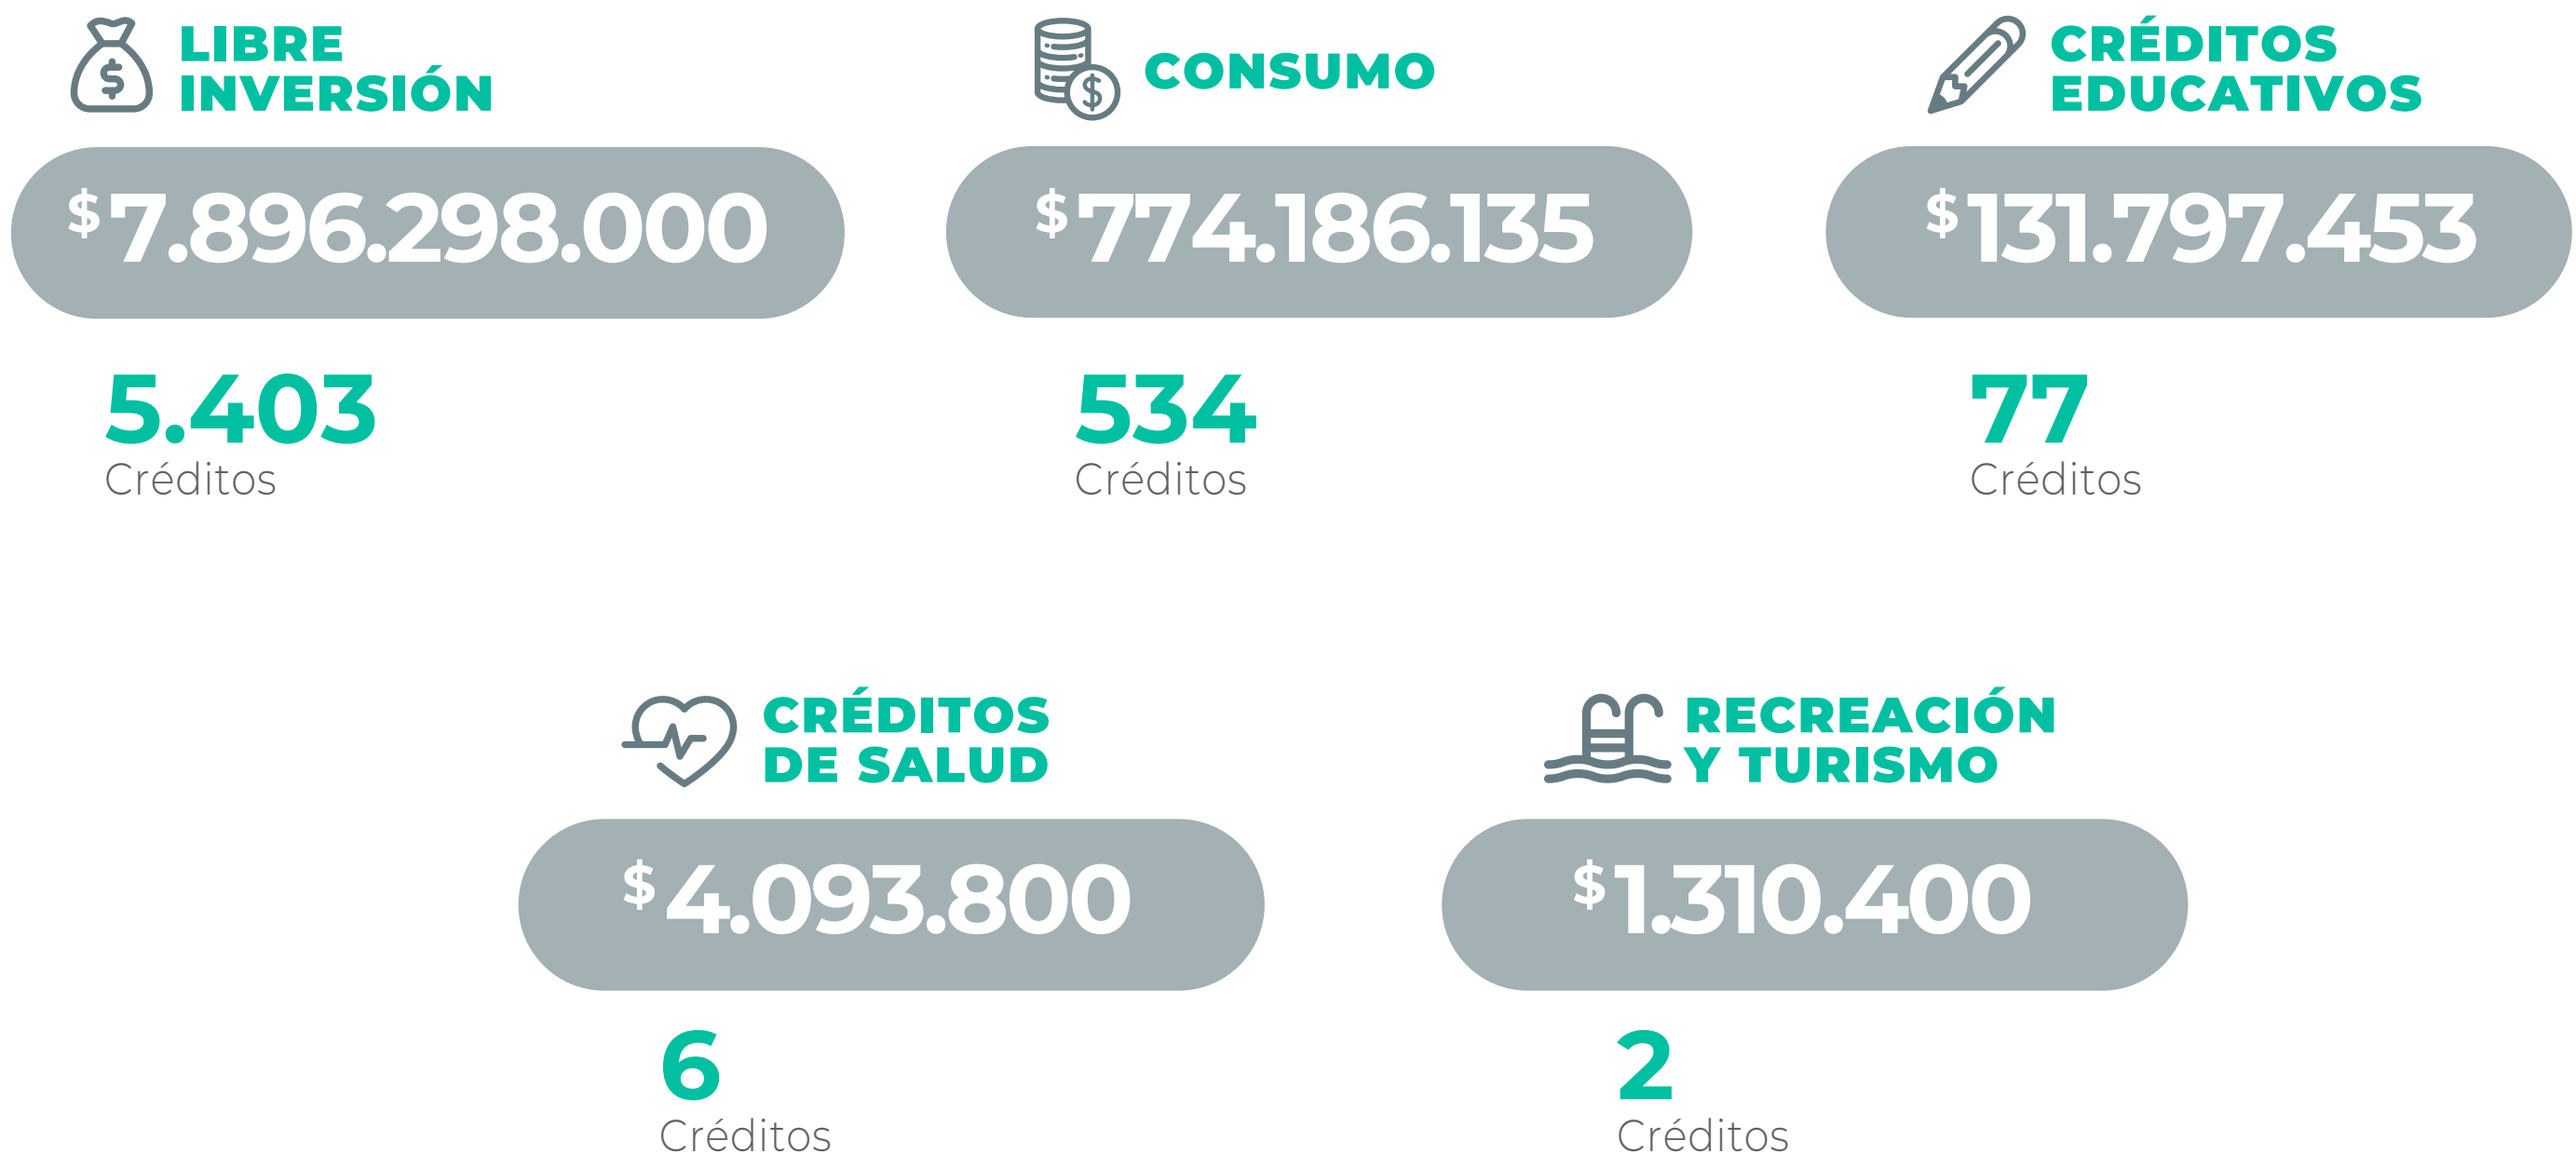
LIBRE INVERSIÓN

$7.896.298.000

5.403
Créditos

CONSUMO

$774.186.135

534
Créditos

CRÉDITOS EDUCATIVOS

$131.797.453

77
Créditos

CRÉDITOS DE SALUD

$4.093.800

6
Créditos

RECREACIÓN Y TURISMO

$1.310.400

2
Créditos